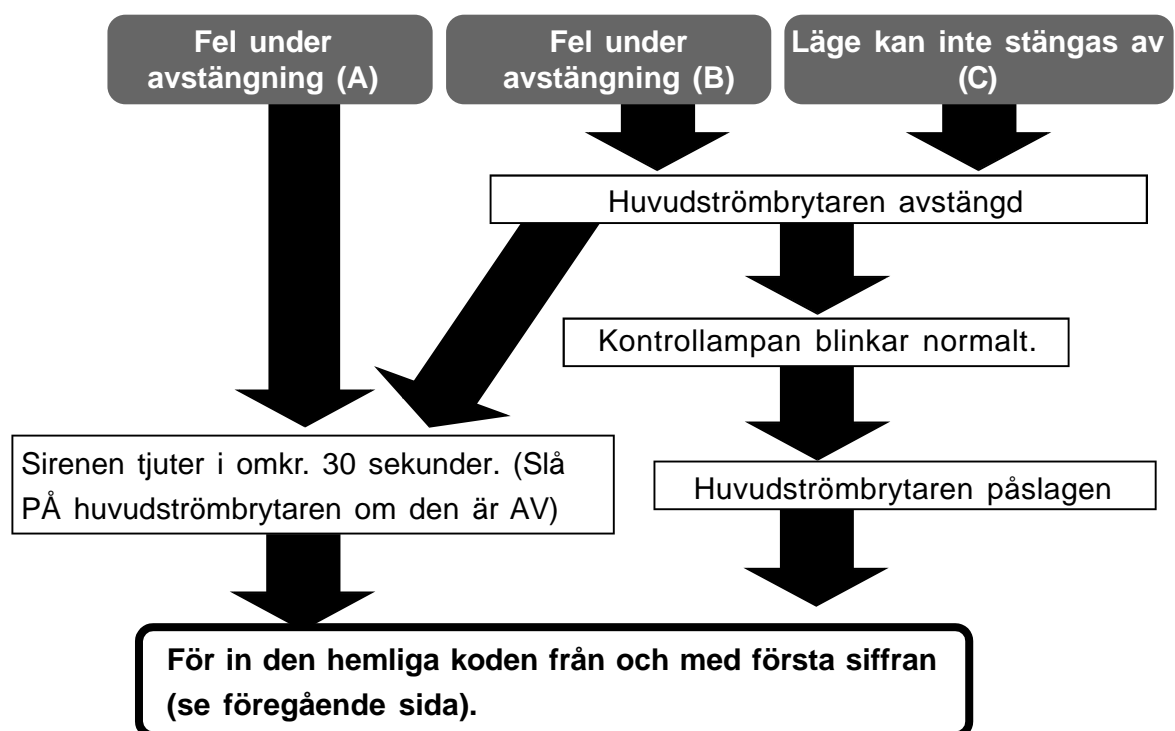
Fel under avstängning (A)

Fel under avstängning (B)

Läge kan inte stängas av (C)

Huvudströmbrytaren avstängd

Kontrollampan blinkar normalt.

Huvudströmbrytaren påslagen

Sirenen tjuter i omkr. 30 sekunder. (Slå PÅ huvudströmbrytaren om den är AV)

För in den hemliga koden från och med första siffran (se föregående sida).